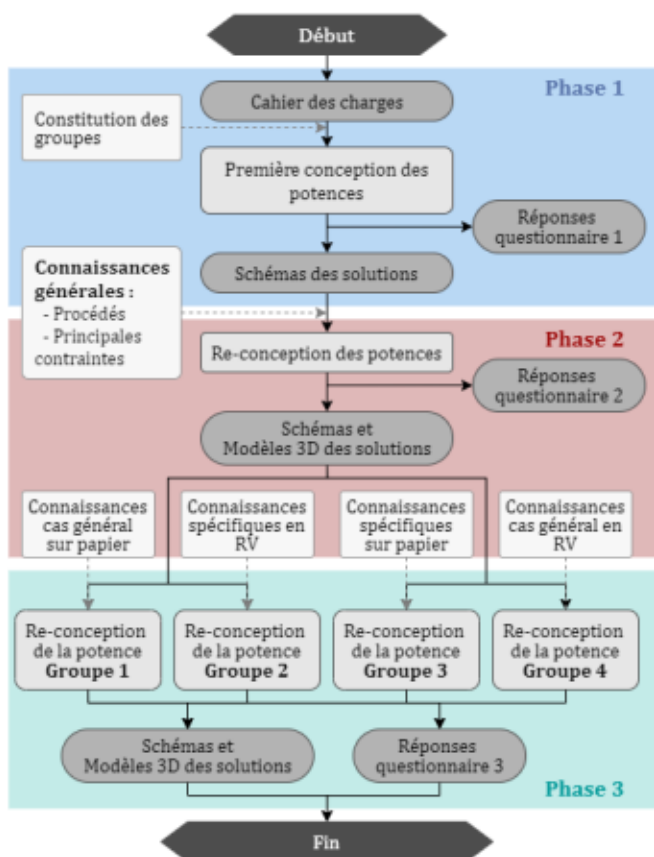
Début

Phase 1

Constitution des groupes

Cahier des charges

Première conception des potences

Réponses questionnaire 1

Connaissances générales :
- Procédés
- Principales contraintes

Schémas des solutions

Phase 2

Re-conception des potences

Réponses questionnaire 2

Schémas et Modèles 3D des solutions

Connaissances cas général sur papier

Connaissances spécifiques en RV

Connaissances spécifiques sur papier

Connaissances cas général en RV

Re-conception de la potence Groupe 1

Re-conception de la potence Groupe 2

Re-conception de la potence Groupe 3

Re-conception de la potence Groupe 4

Schémas et Modèles 3D des solutions

Réponses questionnaire 3

Phase 3

Fin